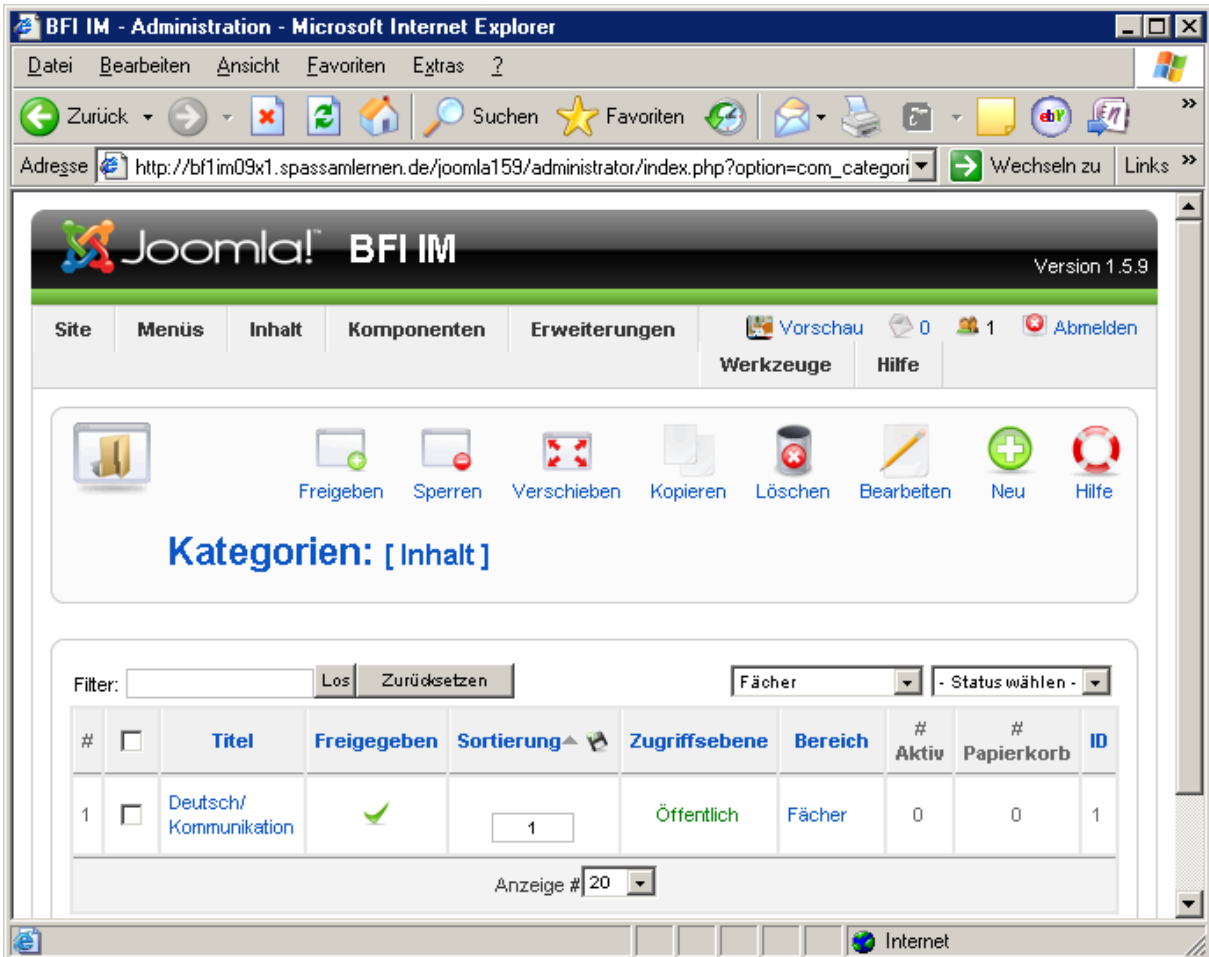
BFI IM - Administration - Microsoft Internet Explorer

Datei Bearbeiten Ansicht Favoriten Extras ?

Zurück Suchen Favoriten

Adresse http://bf1im09x1.spassamlernen.de/joomla159/administrator/index.php?option=com_categori Wechseln zu Links

Joomla! BFI IM

Version 1.5.9

Site Menüs Inhalt Komponenten Erweiterungen Werkzeuge Hilfe

Vorschau 0 1 Abmelden

Freigeben Sperren Verschieben Kopieren Löschen Bearbeiten Neu Hilfe

Kategorien: [ Inhalt ]

Filter: Los Zurücksetzen

Fächer - Status wählen -

| # | | Titel | Freigegeben | Sortierung | Zugriffsebene | Bereich | # Aktiv | # Papierkorb | ID |
|---|---|---|---|---|---|---|---|---|---|
| 1 | | Deutsch/ Kommunikation | | 1 | Öffentlich | Fächer | 0 | 0 | 1 |

Anzeige # 20

Internet